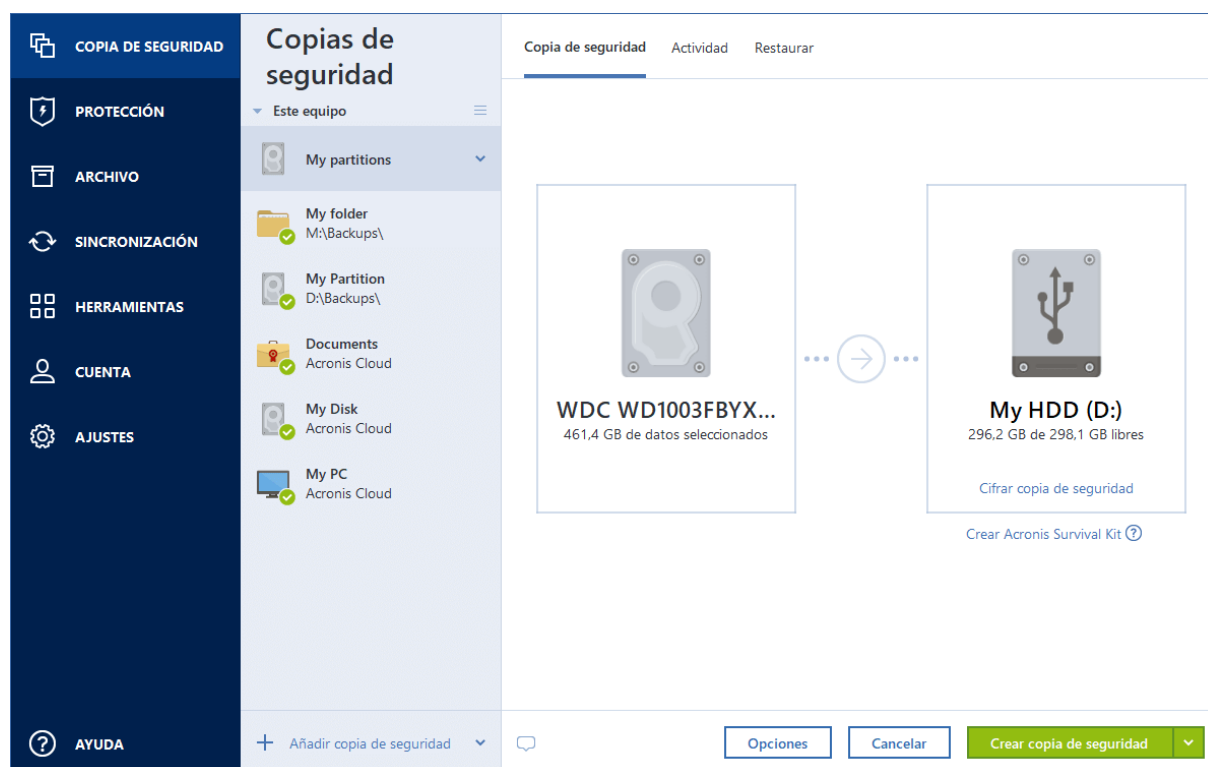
COPIA DE SEGURIDAD
PROTECCIÓN
ARCHIVO
SINCRONIZACIÓN
HERRAMIENTAS
CUENTA
AJUSTES
AYUDA

Copias de seguridad

Este equipo

My partitions

My folder
M:\Backups\

My Partition
D:\Backups\

Documents
Acronis Cloud

My Disk
Acronis Cloud

My PC
Acronis Cloud

+ Añadir copia de seguridad

Copia de seguridad   Actividad   Restaurar

WDC WD1003FBYX...
461,4 GB de datos seleccionados

My HDD (D:)
296,2 GB de 298,1 GB libres

Cifrar copia de seguridad

Crear Acronis Survival Kit

Opciones   Cancelar   Crear copia de seguridad